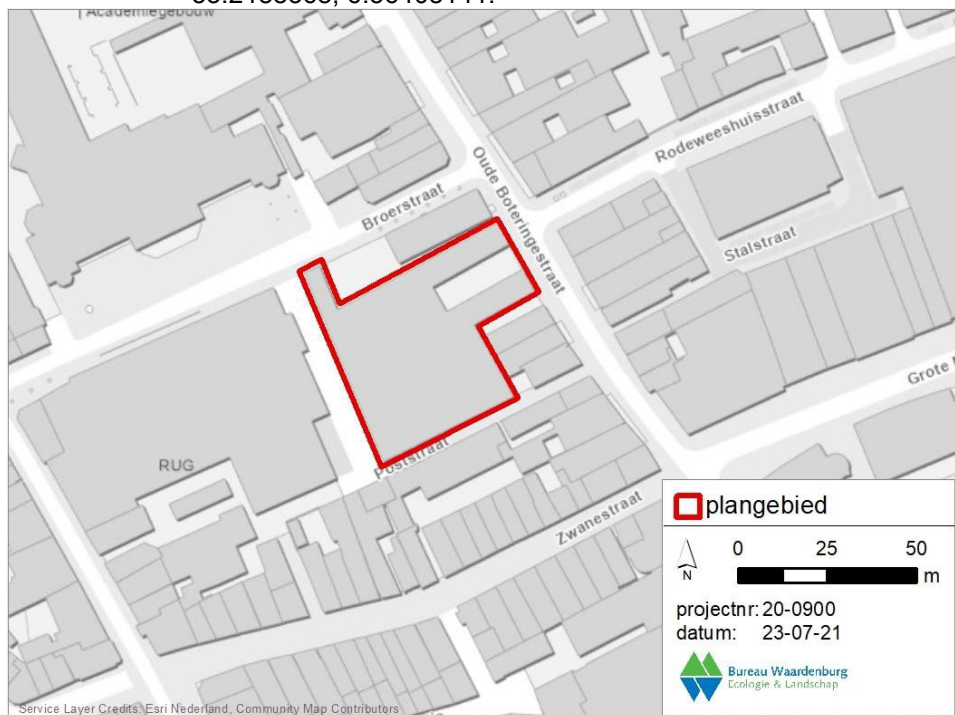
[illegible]
Academiegebouw
Rodeweeshuisstraat
Oude Boteringestraat
Broerstraat
Stalstraat
Grote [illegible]
RUG
Poststraat
Zwanestraat
plangebied
N
0 25 50 m
projectnr: 20-0900
datum: 23-07-21
Bureau Waardenburg
Ecologie & Landschap
Service Layer Credits: Esri Nederland, Community Map Contributors